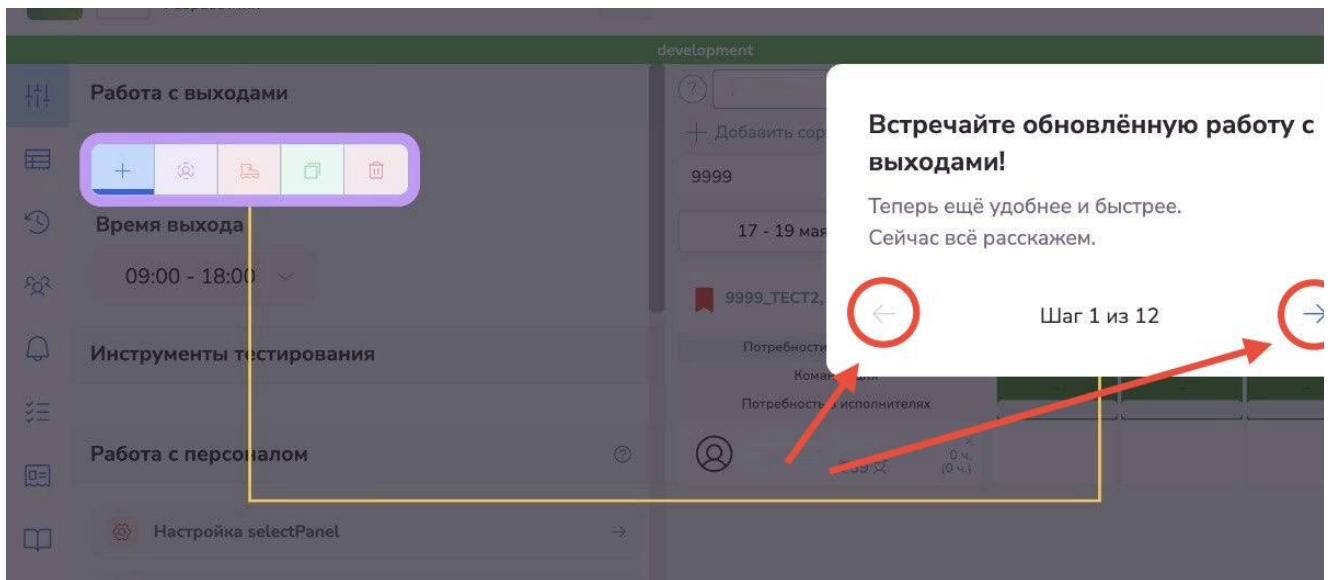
development

Работа с выходами

Время выхода

09:00 - 18:00

Инструменты тестирования

Работа с персоналом

Настройка selectPanel

Добавить сор

9999

17 - 19 мая

9999_ТЕСТ2,

Потребности

Компетенции

Потребность в исполнителях

0 ч.
(0 ч.)

Встречайте обновлённую работу с выходами!

Теперь ещё удобнее и быстрее.
Сейчас всё расскажем.

Шаг 1 из 12